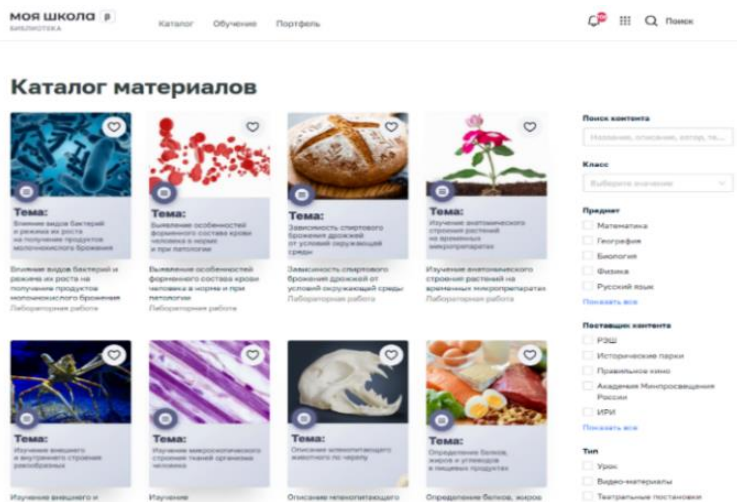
МОЯ ШКОЛА β
БИБЛИОТЕКА

Каталог Обучение Портфель

Поиск

Каталог материалов

Тема:
Влияние видов бактерий и режима их роста на получение продуктов молочнокислого брожения

Влияние видов бактерий и режима их роста на получение продуктов молочнокислого брожения
Лабораторная работа

Тема:
Выявление особенностей форменного состава крови человека в норме и при патологии

Выявление особенностей форменного состава крови человека в норме и при патологии
Лабораторная работа

Тема:
Зависимость спиртового брожения дрожжей от условий окружающей среды

Зависимость спиртового брожения дрожжей от условий окружающей среды
Лабораторная работа

Тема:
Изучение анатомического строения растений на временных микропрепаратах

Изучение анатомического строения растений на временных микропрепаратах
Лабораторная работа

Тема:
Изучение внешнего и внутреннего строения ракообразных

Изучение внешнего и

Тема:
Изучение микроскопического строения тканей организма человека

Изучение

Тема:
Описание млекопитающего животного по черепу

Описание млекопитающего

Тема:
Определение белков, жиров и углеводов в пищевых продуктах

Определение белков, жиров

Поиск контента
Название, описание, автор, те...

Класс
Выберите значение

Предмет
Математика
География
Биология
Физика
Русский язык
Показать все

Поставщик контента
РЭШ
Исторические парки
Правильное кино
Академия Минпросвещения России
ИРИ
Показать все

Тип
Урок
Видео-материалы
Театральные постановки